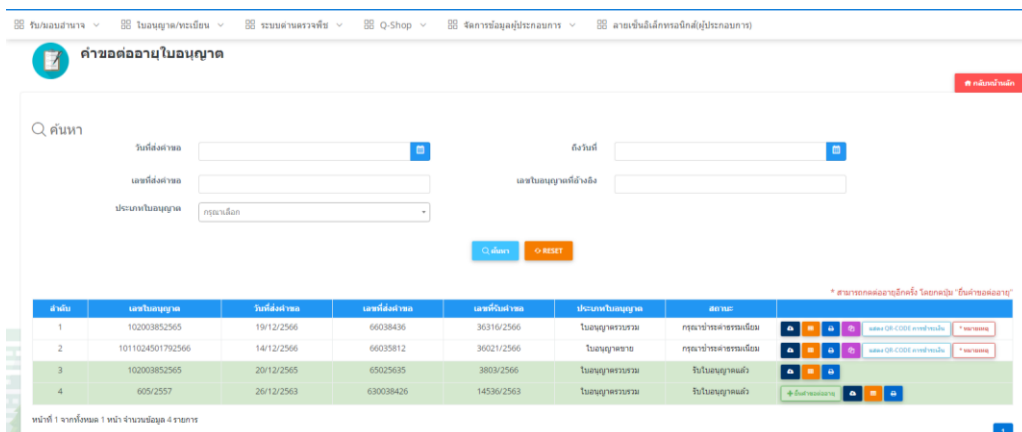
รับมอบอำนาจ ∨ ใบอนุญาต/ทะเบียน ∨ ระบบด่านตรวจพืช ∨ Q-Shop ∨ จัดการข้อมูลผู้ประกอบการ ∨ ลายเซ็นอิเล็กทรอนิกส์(ผู้ประกอบการ)

คำขอต่ออายุใบอนุญาต

กลับหน้าหลัก

ค้นหา

วันที่ส่งคำขอ

ถึงวันที่

เลขที่ส่งคำขอ

เลขใบอนุญาตที่อ้างอิง

ประเภทใบอนุญาต กรุณาเลือก

ค้นหา RESET

* สามารถกดต่ออายุอีกครั้ง โดยกดปุ่ม "ยื่นคำขอต่ออายุ"

| ลำดับ | เลขใบอนุญาต | วันที่ส่งคำขอ | เลขที่ส่งคำขอ | เลขที่รับคำขอ | ประเภทใบอนุญาต | สถานะ | |
|---|---|---|---|---|---|---|---|
| 1 | 102003852565 | 19/12/2566 | 66038436 | 36316/2566 | ใบอนุญาตรวบรวม | กรุณาชำระค่าธรรมเนียม | แสดง QR-CODE การชำระเงิน * หมายเหตุ |
| 2 | 1011024501792566 | 14/12/2566 | 66035812 | 36021/2566 | ใบอนุญาตขาย | กรุณาชำระค่าธรรมเนียม | แสดง QR-CODE การชำระเงิน * หมายเหตุ |
| 3 | 102003852565 | 20/12/2565 | 65025635 | 3803/2566 | ใบอนุญาตรวบรวม | รับใบอนุญาตแล้ว | |
| 4 | 605/2557 | 26/12/2563 | 630038426 | 14536/2563 | ใบอนุญาตรวบรวม | รับใบอนุญาตแล้ว | ยื่นคำขอต่ออายุ |

หน้าที่ 1 จากทั้งหมด 1 หน้า จำนวนข้อมูล 4 รายการ

1